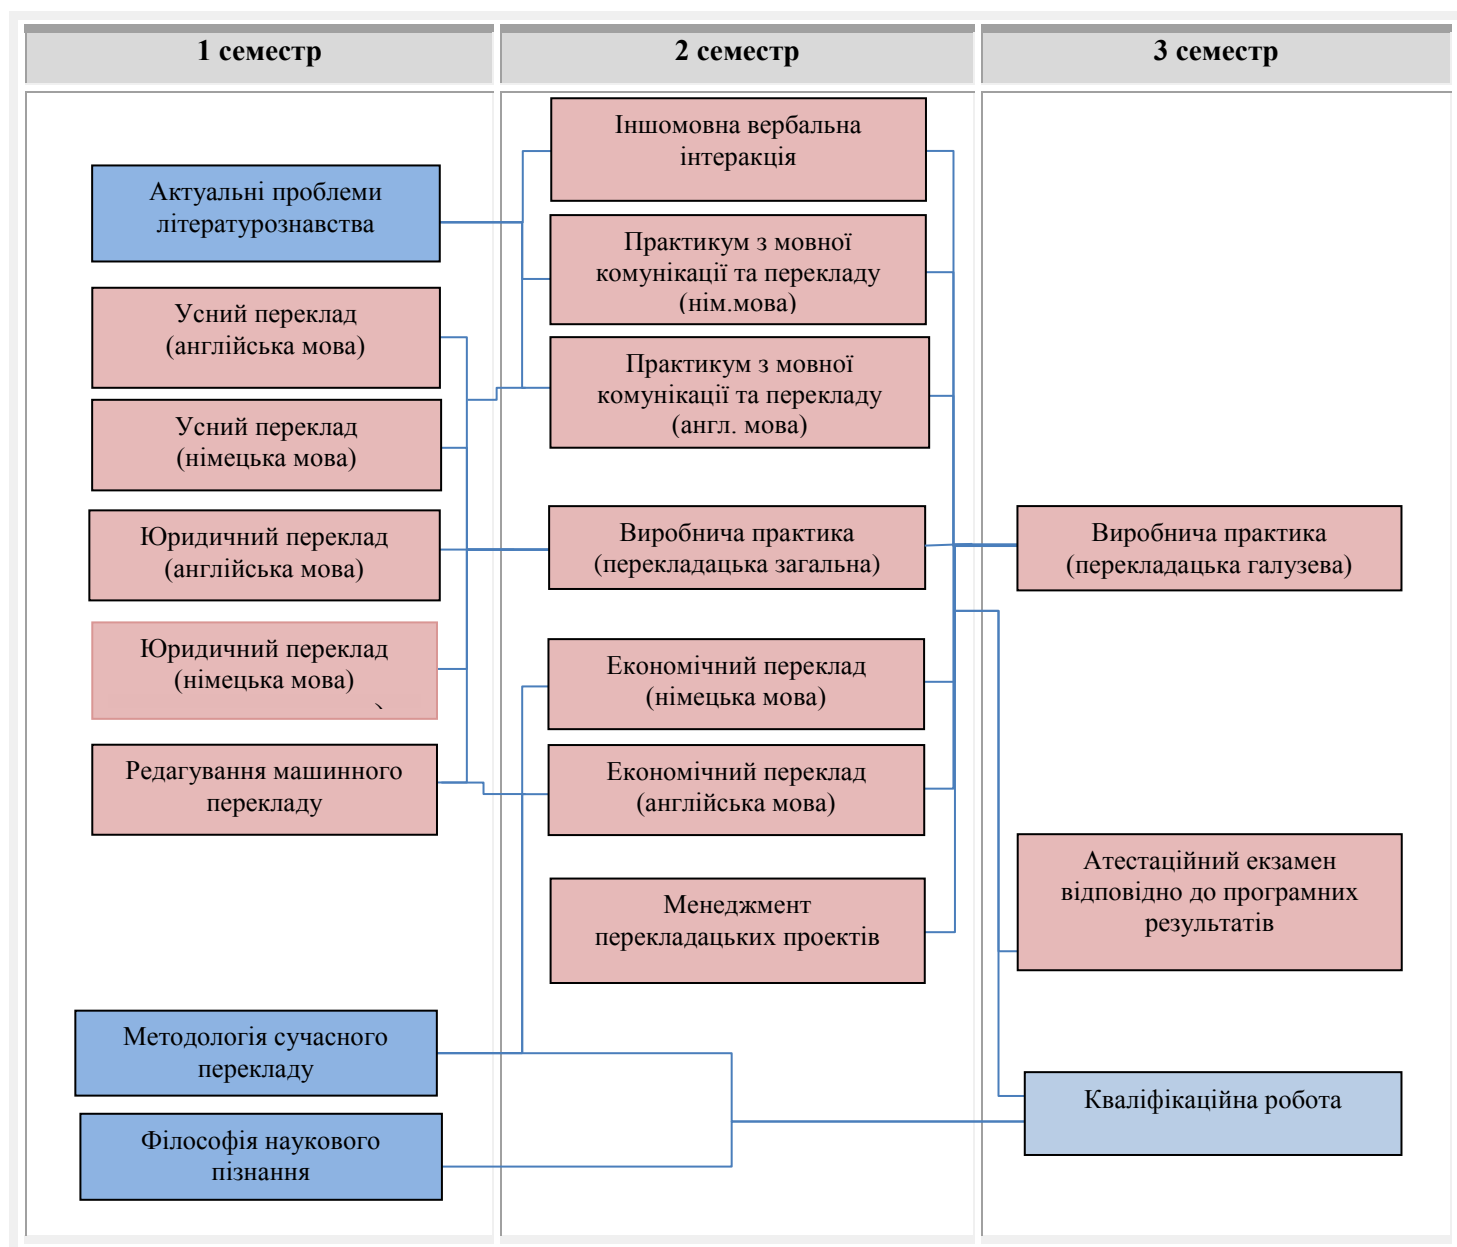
1 семестр

2 семестр

3 семестр

Актуальні проблеми літературознавства

Усний переклад (англійська мова)

Усний переклад (німецька мова)

Юридичний переклад (англійська мова)

Юридичний переклад (німецька мова)

Редагування машинного перекладу

Методологія сучасного перекладу

Філософія наукового пізнання

Іншомовна вербальна інтеракція

Практикум з мовної комунікації та перекладу (нім.мова)

Практикум з мовної комунікації та перекладу (англ. мова)

Виробнича практика (перекладацька загальна)

Економічний переклад (німецька мова)

Економічний переклад (англійська мова)

Менеджмент перекладацьких проектів

Виробнича практика (перекладацька галузева)

Атестаційний екзамен відповідно до програмних результатів

Кваліфікаційна робота